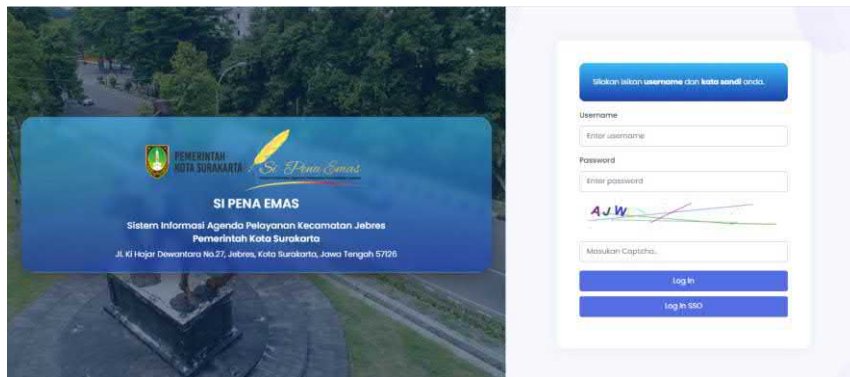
PEMERINTAH KOTA SURAKARTA

Si Pena Emas

SI PENA EMAS

Sistem Informasi Agenda Pelayanan Kecamatan Jebres
Pemerintah Kota Surakarta
Jl. Ki Hajar Dewantara No.27, Jebres, Kota Surakarta, Jawa Tengah 57126

Silakan isikan username dan kata sandi anda.

Username

Enter username

Password

Enter password

AJW

Masukan Captcha..

Log In

Log In SSO